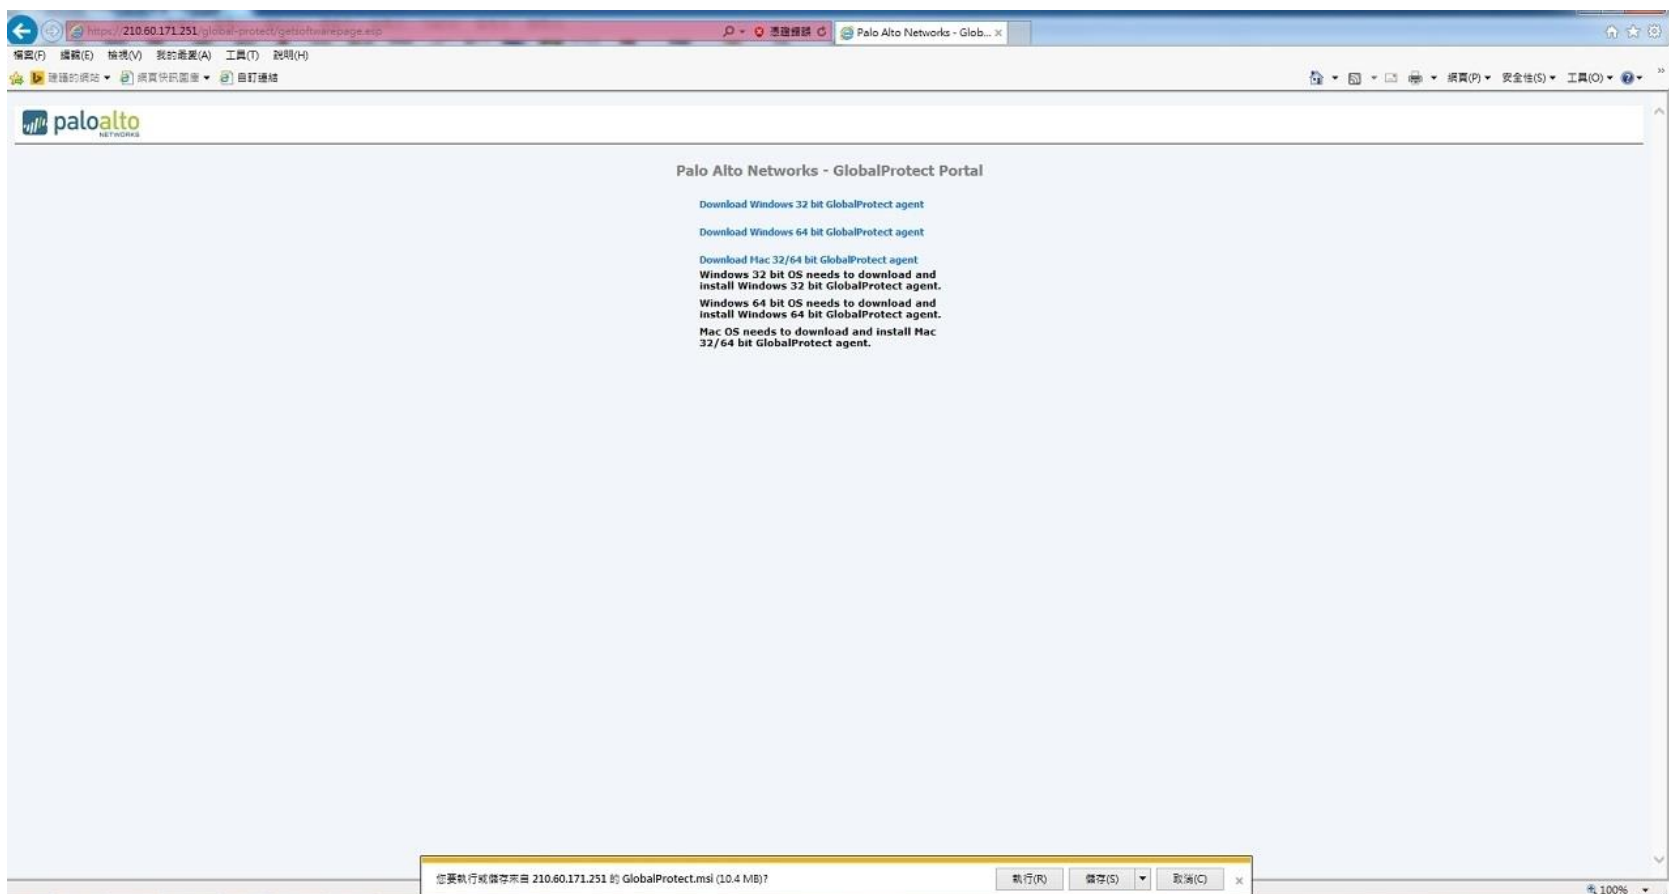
https://210.60.171.251/global-protect/getsoftwarepage.esp
憑證錯誤
Palo Alto Networks - Glob... ×

檔案(F) 編輯(E) 檢視(V) 我的最愛(A) 工具(T) 說明(H)

建議的網站 ▾ 網頁快訊圖庫 ▾ 自訂連結

網頁(P) ▾ 安全性(S) ▾ 工具(O) ▾

paloalto NETWORKS

Palo Alto Networks - GlobalProtect Portal

Download Windows 32 bit GlobalProtect agent

Download Windows 64 bit GlobalProtect agent

Download Mac 32/64 bit GlobalProtect agent

Windows 32 bit OS needs to download and install Windows 32 bit GlobalProtect agent.

Windows 64 bit OS needs to download and install Windows 64 bit GlobalProtect agent.

Mac OS needs to download and install Mac 32/64 bit GlobalProtect agent.

您要執行或儲存來自 210.60.171.251 的 GlobalProtect.msi (10.4 MB)?

執行(R) 儲存(S) 取消(C) ×

100%